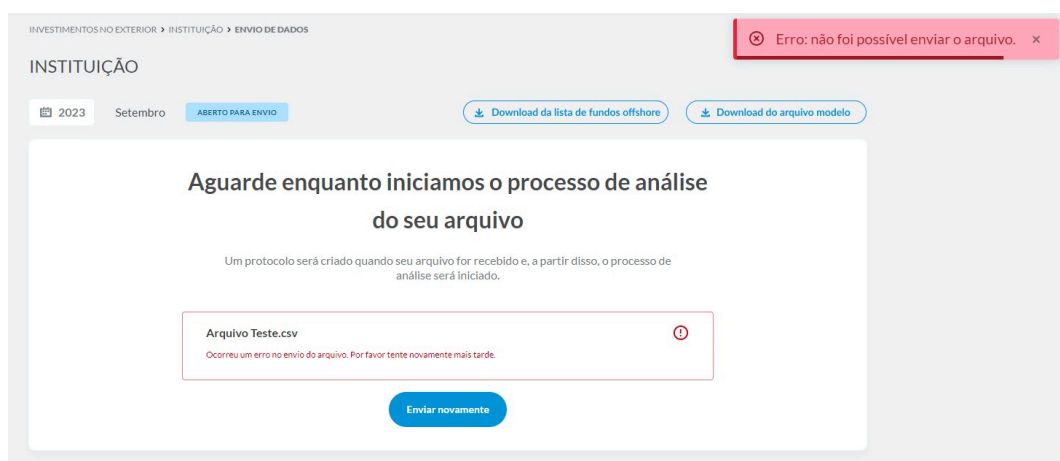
INVESTIMENTOS NO EXTERIOR > INSTITUIÇÃO > ENVIO DE DADOS

Erro: não foi possível enviar o arquivo. ×

INSTITUIÇÃO

2023 Setembro ABERTO PARA ENVIO

Download da lista de fundos offshore

Download do arquivo modelo

Aguarde enquanto iniciamos o processo de análise do seu arquivo

Um protocolo será criado quando seu arquivo for recebido e, a partir disso, o processo de análise será iniciado.

Arquivo Teste.csv

Ocorreu um erro no envio do arquivo. Por favor tente novamente mais tarde.

Enviar novamente